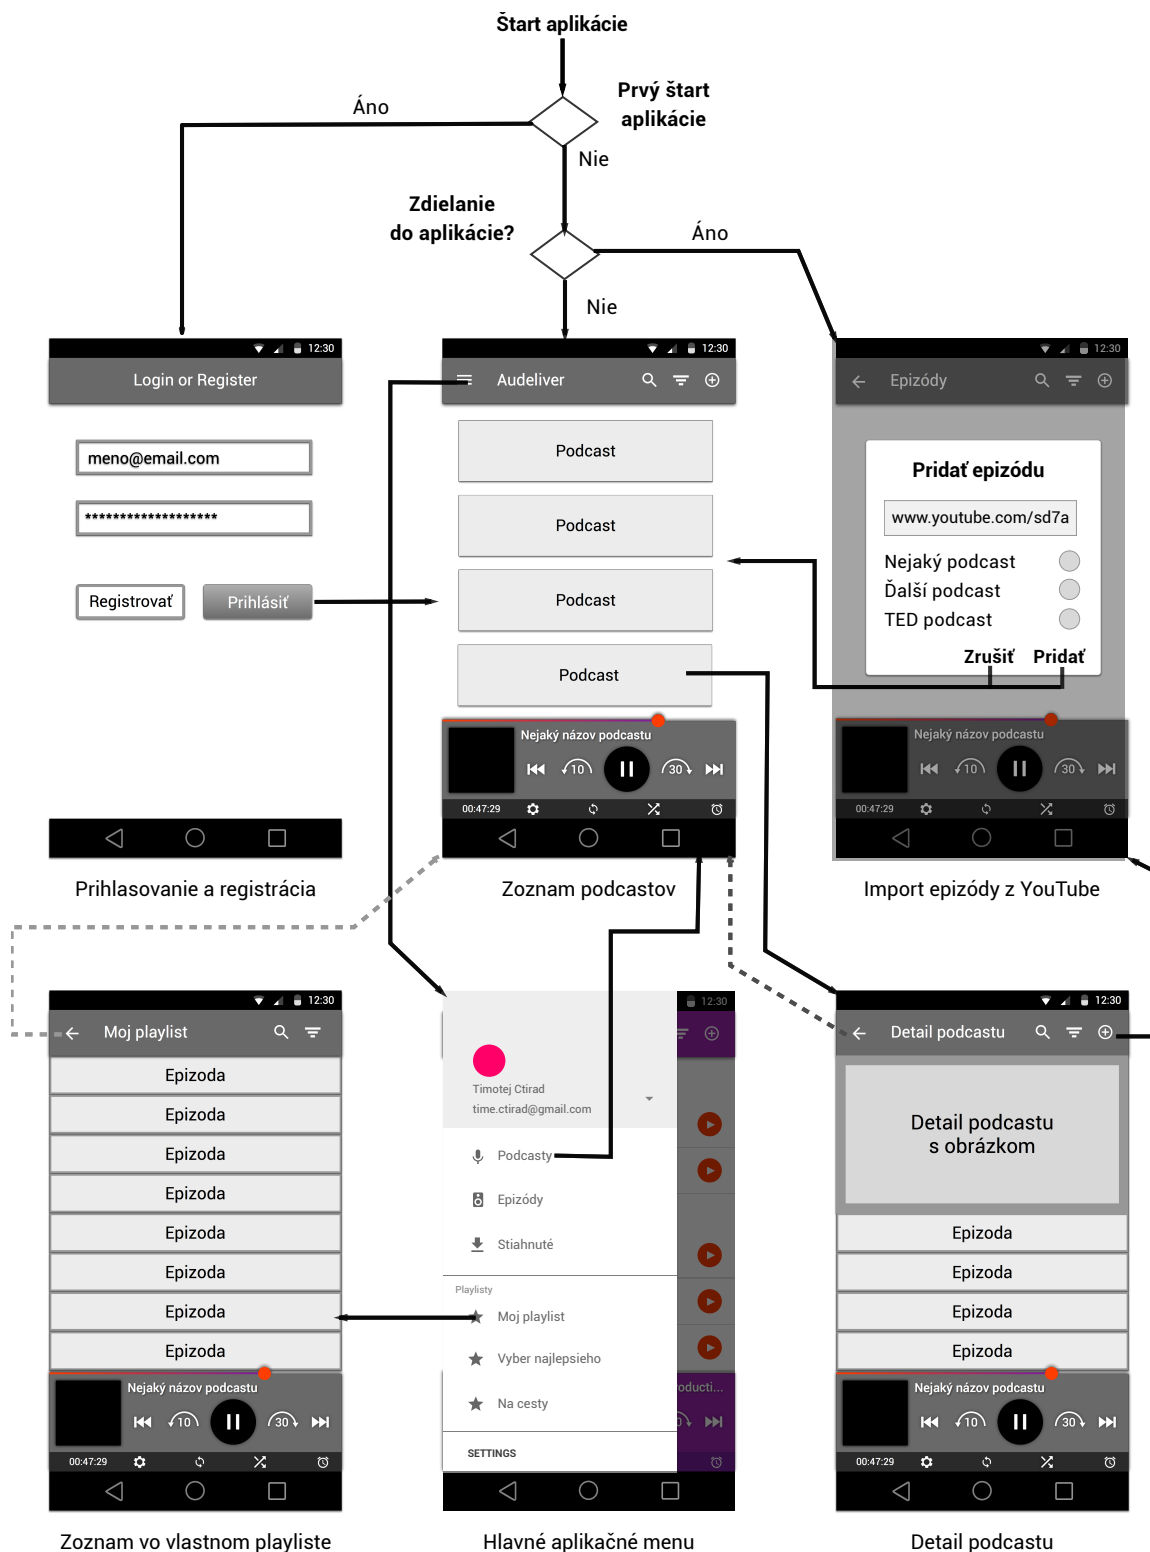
Štart aplikácie

Prvý štart aplikácie

Áno

Nie

Zdielanie do aplikácie?

Áno

Nie

12:30
Login or Register

meno@email.com

*******************

Registrovať
Prihlásiť

Prihlasovanie a registrácia

12:30
Audeliver

Podcast
Podcast
Podcast
Podcast

Nejaký názov podcastu
10
30
00:47:29

Zoznam podcastov

12:30
Epizódy

Pridať epizódu
www.youtube.com/sd7a
Nejaký podcast
Ďalší podcast
TED podcast
Zrušiť
Pridať

Nejaký názov podcastu
10
30
00:47:29

Import epizódy z YouTube

12:30
Moj playlist
Epizoda
Epizoda
Epizoda
Epizoda
Epizoda
Epizoda
Epizoda
Epizoda

Nejaký názov podcastu
10
30
00:47:29

Zoznam vo vlastnom playliste

12:30
Timotej Ctirad
time.ctirad@gmail.com
Podcasty
Epizódy
Stiahnuté
Playlisty
Moj playlist
Vyber najlepsieho
Na cesty
SETTINGS
oducti...

Hlavné aplikačné menu

12:30
Detail podcastu

Detail podcastu s obrázkom

Epizoda
Epizoda
Epizoda
Epizoda

Nejaký názov podcastu
10
30
00:47:29

Detail podcastu